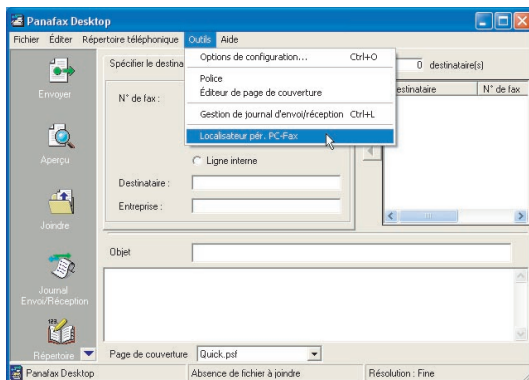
Panafax Desktop
Fichier Éditer Répertoire téléphonique Outils Aide
Options de configuration... Ctrl+O
Police
Éditeur de page de couverture
Gestion de journal d'envoi/réception Ctrl+L
Localisateur pér. PC-Fax
Spécifier le destina
0 destinataire(s)
estinataire N° de fax
Envoyer
N° de fax :
Aperçu
Ligne interne
Destinataire :
Entreprise :
Joindre
Objet
Journal Envoi/Réception
Répertoire
Page de couverture Quick.psf
Panafax Desktop
Absence de fichier à joindre
Résolution : Fine